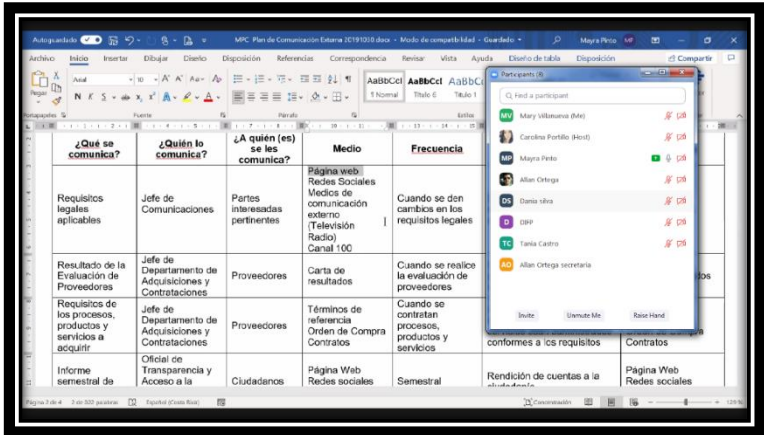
Autoguardado MPC Plan de Comunicación Externa 20191030.docx - Modo de compatibilidad - Guardado Mayra Pinto MP

Archivo Inicio Insertar Dibujar Diseño Disposición Referencias Correspondencia Revisar Vista Ayuda Diseño de tabla Disposición Compartir

Arial 10 AaBbCcI AaBbCcI AaBbC
1 Normal Título 6 Título 1

Portapapeles Fuente Párrafo Estilos

| ¿Qué se comunica? | ¿Quién lo comunica? | ¿A quién (es) se les comunica? | Medio | Frecuencia |
|---|---|---|---|---|
| Requisitos legales aplicables | Jefe de Comunicaciones | Partes interesadas pertinentes | Página web Redes Sociales Medios de comunicación externo (Televisión Radio) Canal 100 | Cuando se den cambios en los requisitos legales |
| Resultado de la Evaluación de Proveedores | Jefe de Departamento de Adquisiciones y Contrataciones | Proveedores | Carta de resultados | Cuando se realice la evaluación de proveedores |
| Requisitos de los procesos, productos y servicios a adquirir | Jefe de Departamento de Adquisiciones y Contrataciones | Proveedores | Términos de referencia Orden de Compra Contratos | Cuando se contraten procesos, productos y servicios |
| Informe semestral de | Oficial de Transparencia y Acceso a la | Ciudadanos | Página Web Redes sociales | Semestral |

dos
conformes a los requisitos
Contratos
Rendición de cuentas a la ciudadanía
Página Web Redes sociales

Participants (8)
Find a participant
MV Mary Villanueva (Me)
Carolina Portillo (Host)
MP Mayra Pinto
Allan Ortega
DS Dania silva
D DIRP
TC Tania Castro
AO Allan Ortega secretaria
Invite Unmute Me Raise Hand

Página 3 de 4 3 de 922 palabras Español (Costa Rica) Concentración 129 %